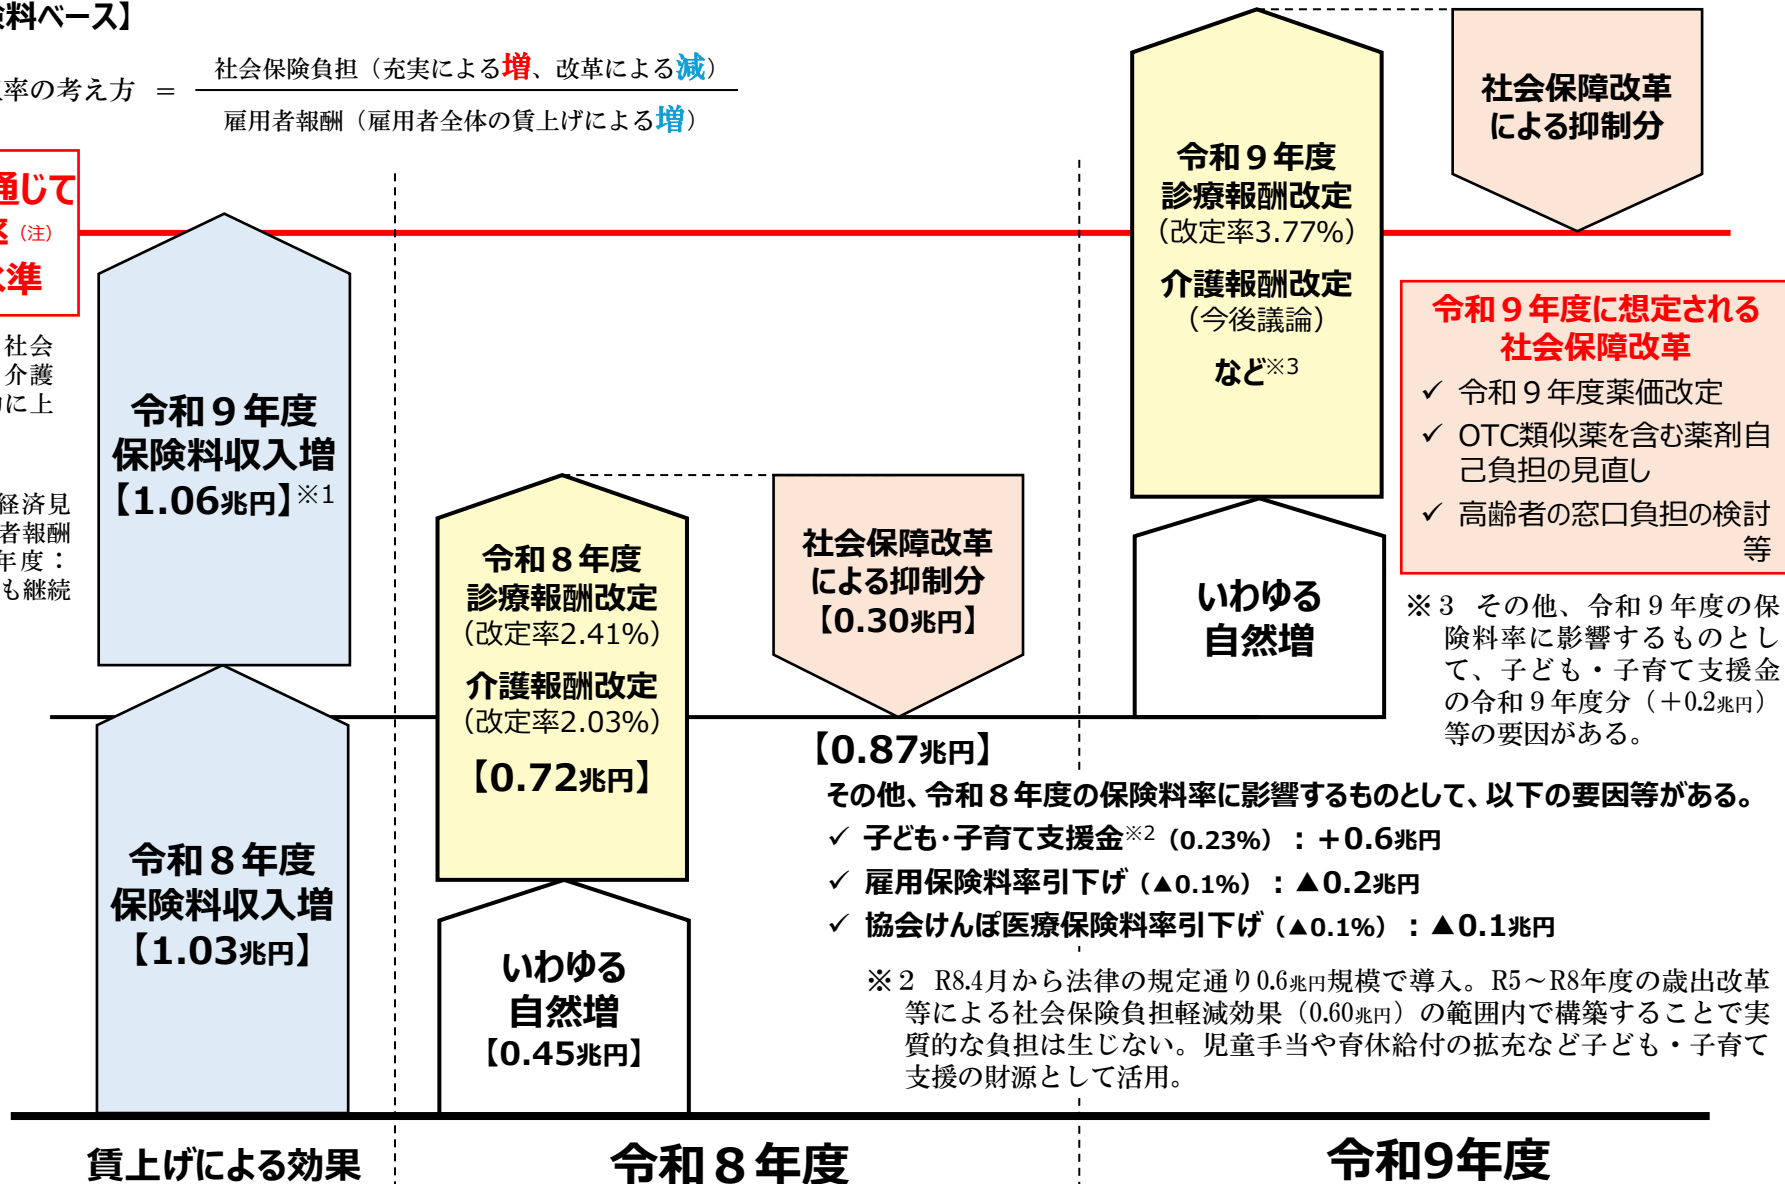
険料ベース】

率の考え方 ＝ $\frac{\text{社会保険負担（充実による増、改革による減）}}{\text{雇用者報酬（雇用者全体の賃上げによる増）}}$

通じて
（注）
水準

社会
介護
に上

経済見
者報酬
年度：
も継続

令和９年度
保険料収入増
【1.06兆円】※1

令和８年度
保険料収入増
【1.03兆円】

令和８年度
診療報酬改定
（改定率2.41%）
介護報酬改定
（改定率2.03%）
【0.72兆円】

いわゆる
自然増
【0.45兆円】

社会保障改革
による抑制分
【0.30兆円】

【0.87兆円】

令和９年度
診療報酬改定
（改定率3.77%）
介護報酬改定
（今後議論）
など※3

いわゆる
自然増

社会保障改革
による抑制分

令和９年度に想定される
社会保障改革
✓ 令和９年度薬価改定
✓ OTC類似薬を含む薬剤自己負担の見直し
✓ 高齢者の窓口負担の検討等

※3 その他、令和９年度の保険料率に影響するものとして、子ども・子育て支援金の令和９年度分（＋0.2兆円）等の要因がある。

その他、令和８年度の保険料率に影響するものとして、以下の要因等がある。
✓ 子ども・子育て支援金※2（0.23%）：＋0.6兆円
✓ 雇用保険料率引下げ（▲0.1%）：▲0.2兆円
✓ 協会けんぽ医療保険料率引下げ（▲0.1%）：▲0.1兆円

※2 R8.4月から法律の規定通り0.6兆円規模で導入。R5～R8年度の歳出改革等による社会保険負担軽減効果（0.60兆円）の範囲内で構築することで実質的な負担は生じない。児童手当や育休給付の拡充など子ども・子育て支援の財源として活用。

賃上げによる効果

令和８年度

令和9年度